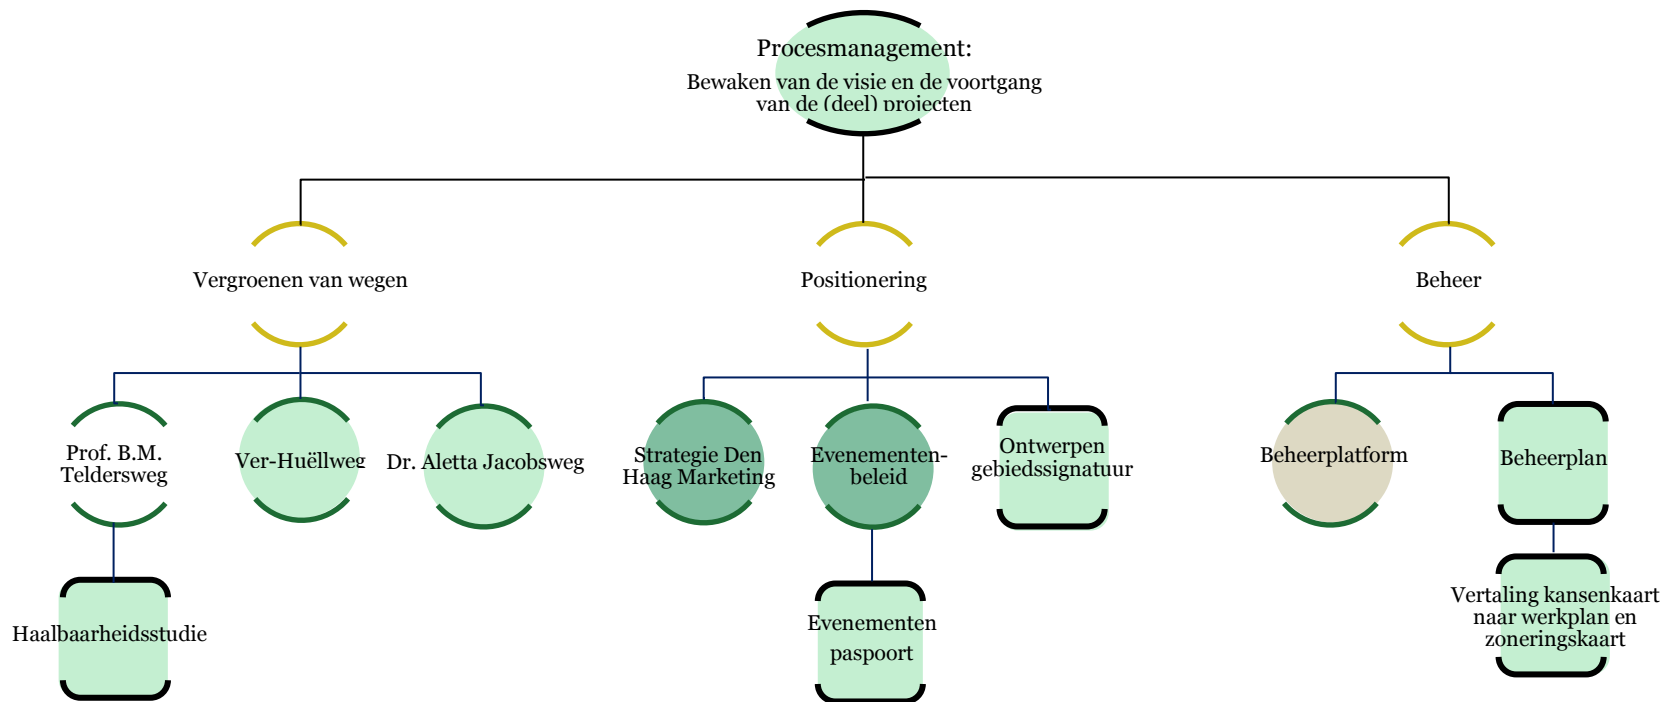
Procesmanagement:
Bewaken van de visie en de voortgang van de (deel) projecten

Vergroenen van wegen

Positionering

Beheer

Prof. B.M. Teldersweg

Ver-Huëllweg

Dr. Aletta Jacobsweg

Strategie Den Haag Marketing

Evenementen-beleid

Ontwerpen gebiedssignatuur

Beheerplatform

Beheerplan

Haalbaarheidsstudie

Evenementen paspoort

Vertaling kansenkaart naar werkplan en zoneringskaart